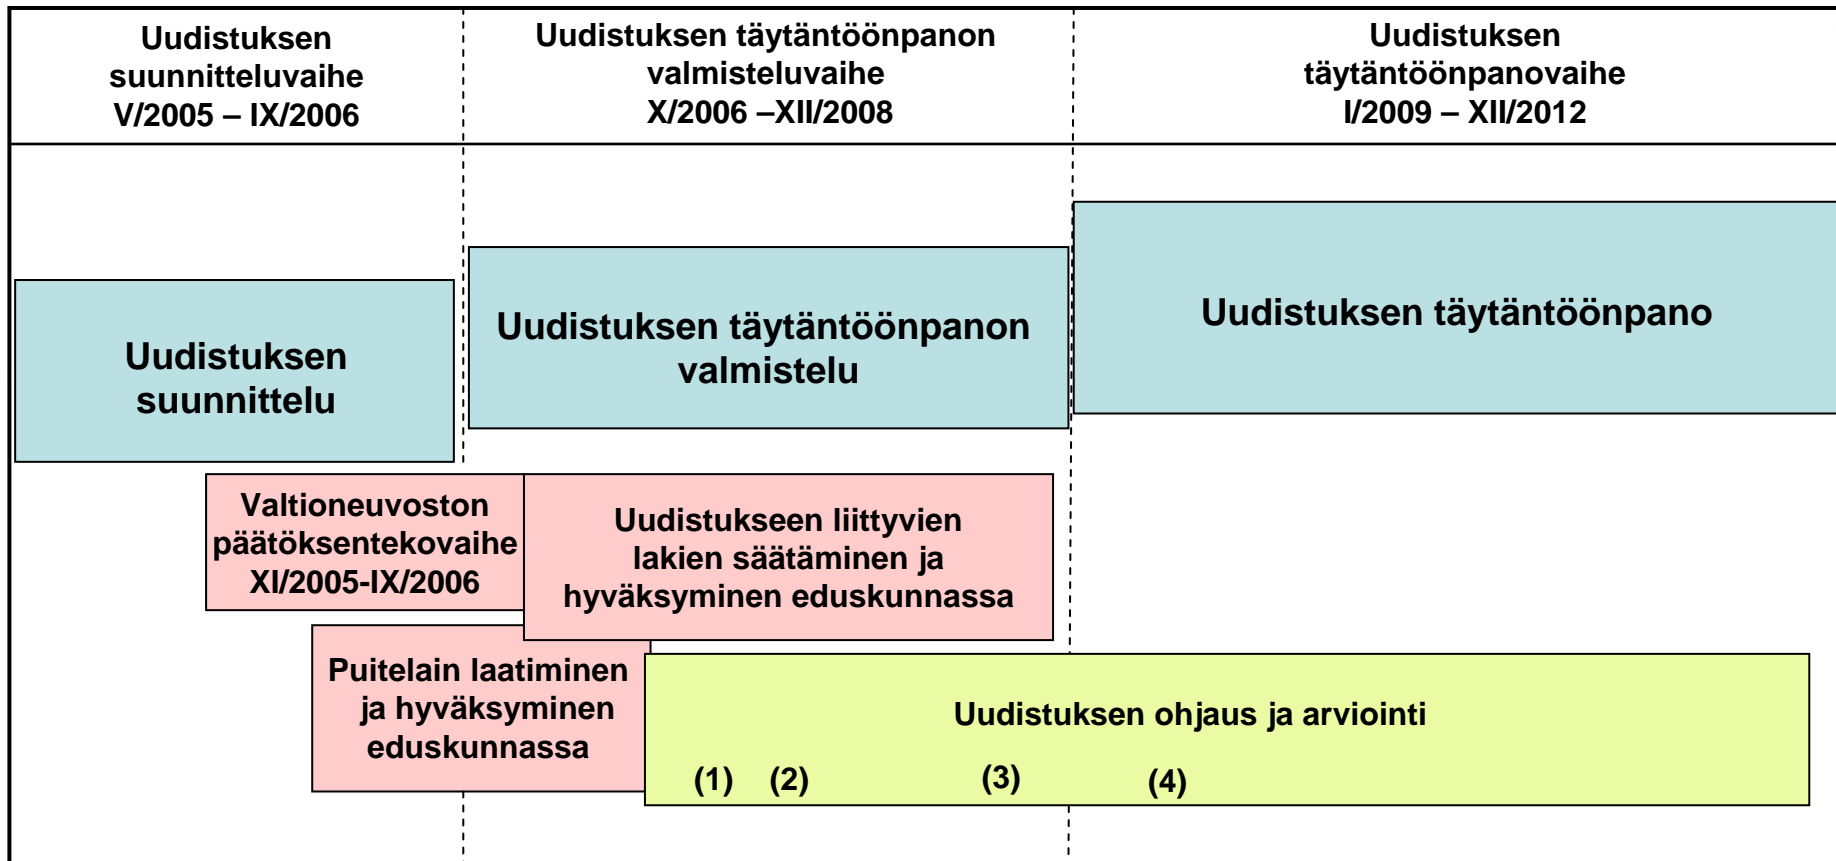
Uudistuksen suunnitteluvaihe V/2005 – IX/2006

Uudistuksen täytäntöönpanon valmisteluvaihe X/2006 –XII/2008

Uudistuksen täytäntöönpanovaihe I/2009 – XII/2012

Uudistuksen suunnittelu

Uudistuksen täytäntöönpanon valmistelu

Uudistuksen täytäntöönpano

Valtioneuvoston päätöksentekovaihe XI/2005-IX/2006

Uudistukseen liittyvien lakien säätäminen ja hyväksyminen eduskunnassa

Puitelain laatiminen ja hyväksyminen eduskunnassa

Uudistuksen ohjaus ja arviointi

(1) (2) (3) (4)